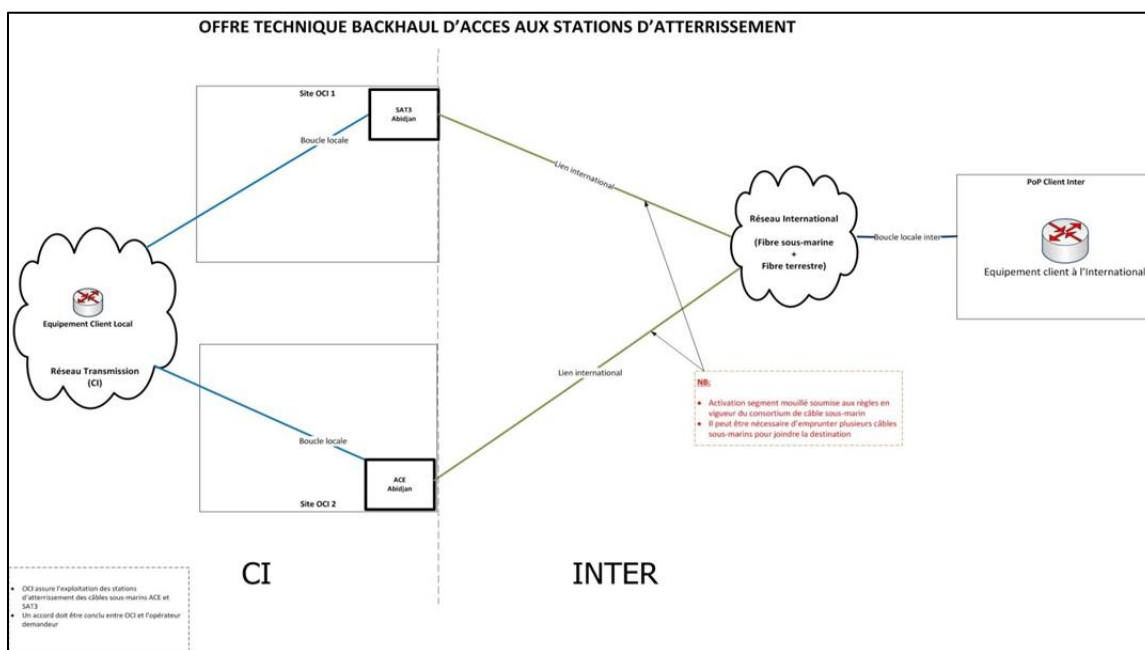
OFFRE TECHNIQUE BACKHAUL D'ACCES AUX STATIONS D'ATTERRISSEMENT

Site OCI 1

SAT3
Abidjan

Boucle locale

Lien international

Réseau International

(Fibre sous-marine
+
Fibre terrestre)

Boucle locale inter

PoP Client Inter

Equipement client à l'International

Equipement Client Local

Réseau Transmission
(CI)

Lien international

NB:

- Activation segment mouillé soumise aux règles en vigueur du consortium de câble sous-marin
- Il peut être nécessaire d'emprunter plusieurs câbles sous-marins pour joindre la destination

Boucle locale

ACE
Abidjan

Site OCI 2

CI

INTER

- OCI assure l'exploitation des stations d'atterrissement des câbles sous-marins ACE et SAT3
- Un accord doit être conclu entre OCI et l'opérateur demandeur